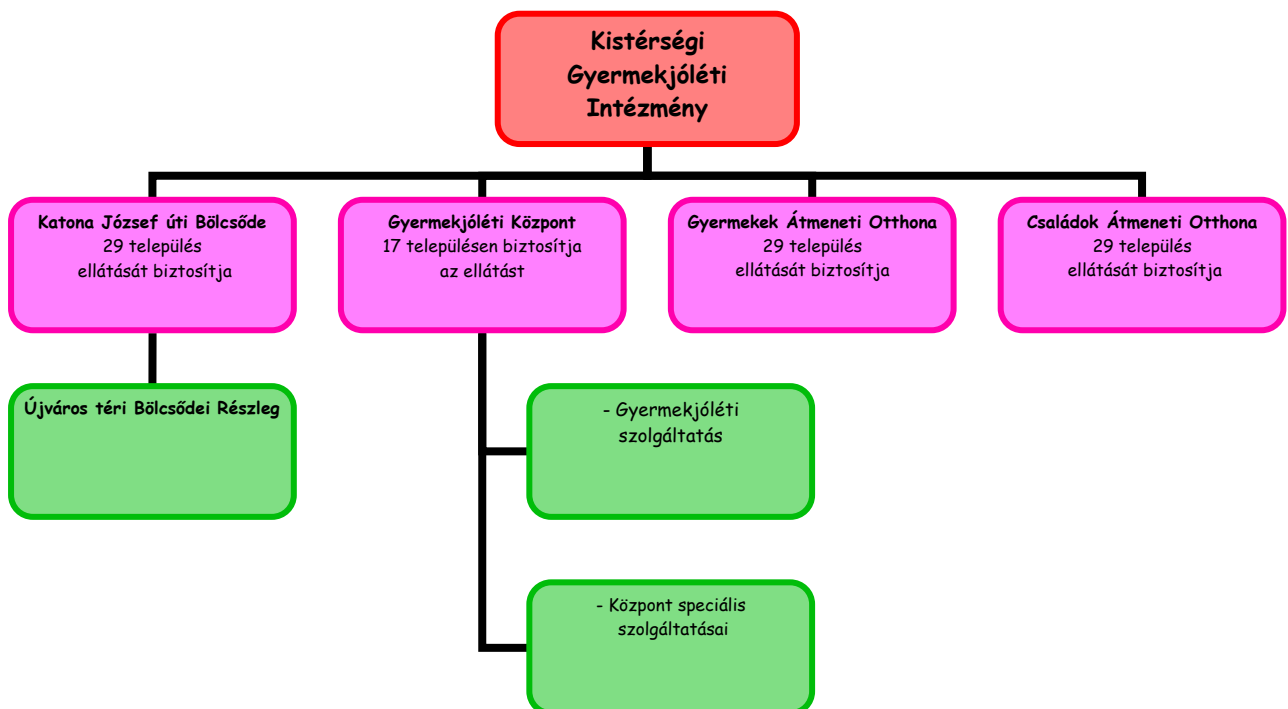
Kistérségi Gyermekjóléti Intézmény

Katona József úti Bölcsőde
29 település ellátását biztosítja

Gyermekjóléti Központ
17 településen biztosítja az ellátást

Gyermekek Átmeneti Otthona
29 település ellátását biztosítja

Családok Átmeneti Otthona
29 település ellátását biztosítja

Újváros téri Bölcsődei Részleg

- Gyermekjóléti szolgáltatás

- Központ speciális szolgáltatásai